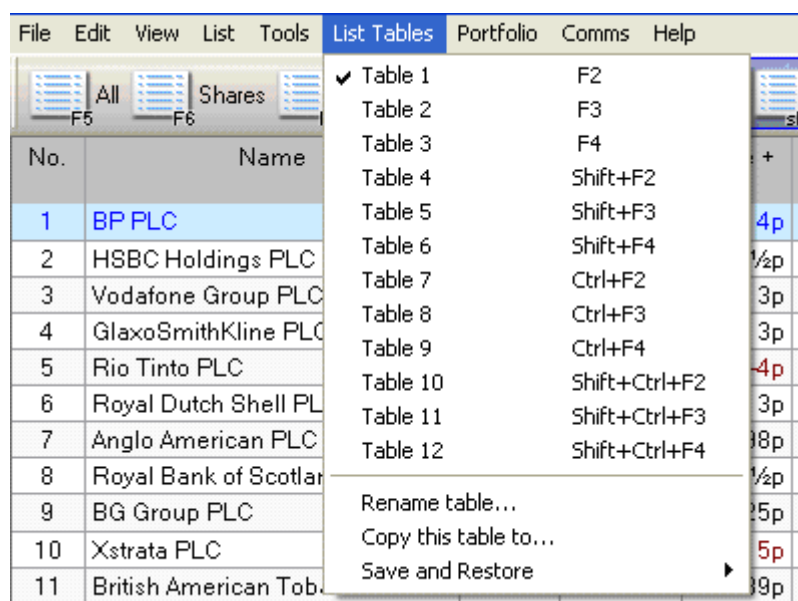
File Edit View List Tools List Tables Portfolio Comms Help

All F5 Shares F6

| No. | Name |
|---|---|
| 1 | BP PLC |
| 2 | HSBC Holdings PLC |
| 3 | Vodafone Group PLC |
| 4 | GlaxoSmithKline PLC |
| 5 | Rio Tinto PLC |
| 6 | Royal Dutch Shell PL |
| 7 | Anglo American PLC |
| 8 | Royal Bank of Scotlar |
| 9 | BG Group PLC |
| 10 | Xstrata PLC |
| 11 | British American Tob |

✔ Table 1 F2
Table 2 F3
Table 3 F4
Table 4 Shift+F2
Table 5 Shift+F3
Table 6 Shift+F4
Table 7 Ctrl+F2
Table 8 Ctrl+F3
Table 9 Ctrl+F4
Table 10 Shift+Ctrl+F2
Table 11 Shift+Ctrl+F3
Table 12 Shift+Ctrl+F4
Rename table...
Copy this table to...
Save and Restore

+
4p
½p
3p
3p
-4p
3p
98p
½p
25p
5p
39p